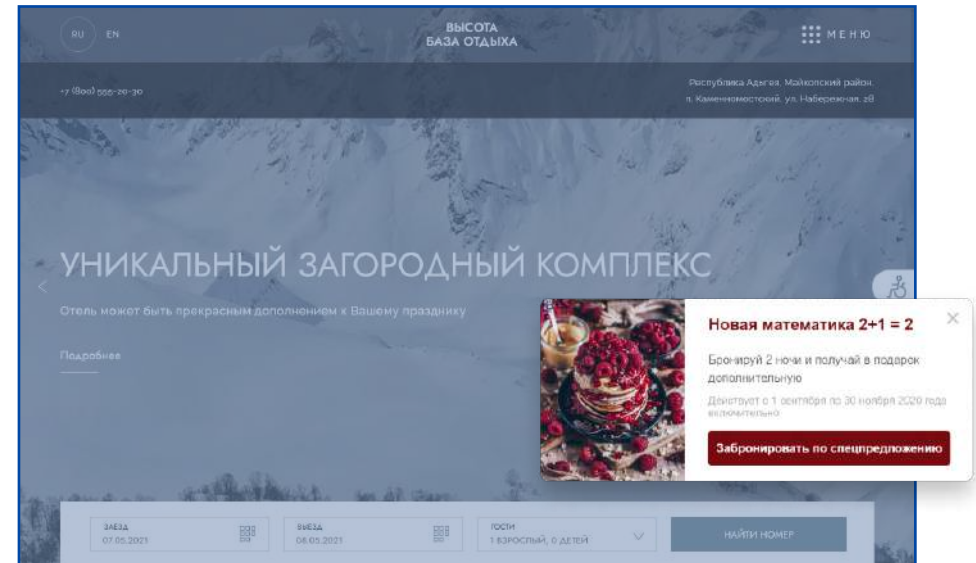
RU EN

ВЫСОТА
БАЗА ОТДЫХА

МЕНЮ

+7 (800) 555-20-30

Республика Адыгея, Майкопский район,
п. Каменномостский, ул. Набережная, 28

УНИКАЛЬНЫЙ ЗАГОРОДНЫЙ КОМПЛЕКС

Отель может быть прекрасным дополнением к Вашему празднику

Подробнее

Новая математика 2+1 = 2

Бронируй 2 ночи и получай в подарок дополнительную

Действует с 1 сентября по 30 ноября 2020 года включительно

Забронировать по спецпредложению

ЗАЕЗД
07.05.2021

ВЫЕЗД
08.05.2021

ГОСТИ
1 ВЗРОСЛЫЙ, 0 ДЕТЕЙ

НАЙТИ НОМЕР